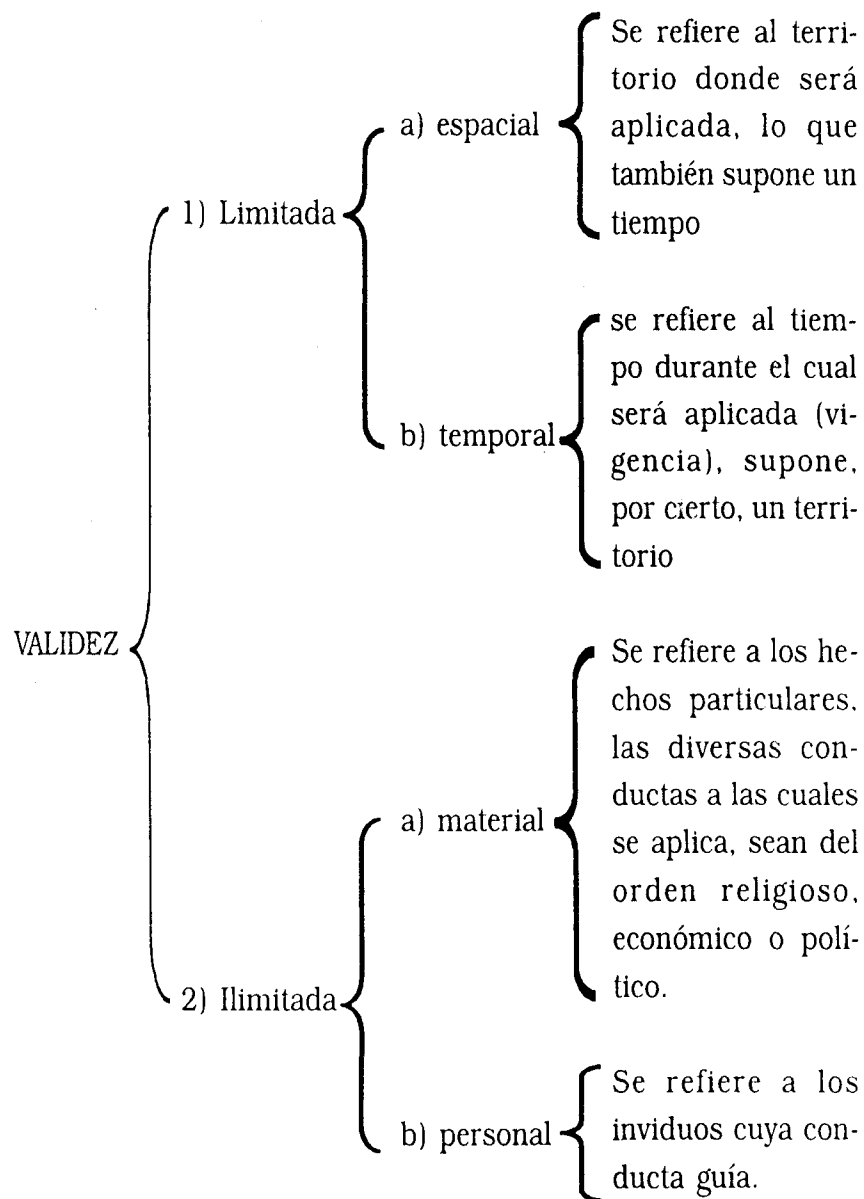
VALIDEZ

1) Limitada

a) espacial

Se refiere al territorio donde será aplicada, lo que también supone un tiempo

b) temporal

se refiere al tiempo durante el cual será aplicada (vigencia), supone, por cierto, un territorio

2) Ilimitada

a) material

Se refiere a los hechos particulares, las diversas conductas a las cuales se aplica, sean del orden religioso, económico o político.

b) personal

Se refiere a los inviduos cuya conducta guía.